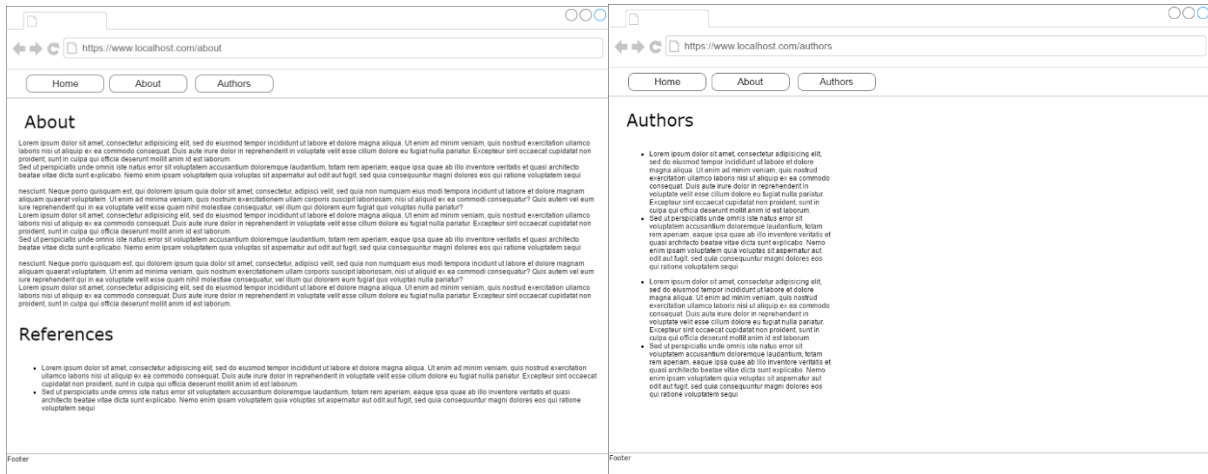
https://www.localhost.com/about

Home About Authors

About

Lorem ipsum dolor sit amet, consectetur adipisicing elit, sed do eiusmod tempor incididunt ut labore et dolore magna aliqua. Ut enim ad minim veniam, quis nostrud exercitation ullamco laboris nisi ut aliquip ex ea commodo consequat. Duis aute irure dolor in reprehenderit in voluptate velit esse cillum dolore eu fugiat nulla pariatur. Excepteur sint occaecat cupidatat non proident, sunt in culpa qui officia deserunt mollit anim id est laborum.
Sed ut perspiciatis unde omnis iste natus error sit voluptatem accusantium doloremque laudantium, totam rem aperiam, eaque ipsa quae ab illo inventore veritatis et quasi architecto beatae vitae dicta sunt explicabo. Nemo enim ipsam voluptatem quia voluptas sit aspernatur aut odit aut fugit, sed quia consequuntur magni dolores eos qui ratione voluptatem sequi

nesciunt. Neque porro quisquam est, qui dolorem ipsum quia dolor sit amet, consectetur, adipisci velit, sed quia non numquam eius modi tempora incidunt ut labore et dolore magnam aliquam quaerat voluptatem. Ut enim ad minima veniam, quis nostrum exercitationem ullam corporis suscipit laboriosam, nisi ut aliquid ex ea commodi consequatur? Quis autem vel eum iure reprehenderit qui in ea voluptate velit esse quam nihil molestiae consequatur, vel illum qui dolorem eum fugiat quo voluptas nulla pariatur?
Lorem ipsum dolor sit amet, consectetur adipisicing elit, sed do eiusmod tempor incididunt ut labore et dolore magna aliqua. Ut enim ad minim veniam, quis nostrud exercitation ullamco laboris nisi ut aliquip ex ea commodo consequat. Duis aute irure dolor in reprehenderit in voluptate velit esse cillum dolore eu fugiat nulla pariatur. Excepteur sint occaecat cupidatat non proident, sunt in culpa qui officia deserunt mollit anim id est laborum.
Sed ut perspiciatis unde omnis iste natus error sit voluptatem accusantium doloremque laudantium, totam rem aperiam, eaque ipsa quae ab illo inventore veritatis et quasi architecto beatae vitae dicta sunt explicabo. Nemo enim ipsam voluptatem quia voluptas sit aspernatur aut odit aut fugit, sed quia consequuntur magni dolores eos qui ratione voluptatem sequi

nesciunt. Neque porro quisquam est, qui dolorem ipsum quia dolor sit amet, consectetur, adipisci velit, sed quia non numquam eius modi tempora incidunt ut labore et dolore magnam aliquam quaerat voluptatem. Ut enim ad minima veniam, quis nostrum exercitationem ullam corporis suscipit laboriosam, nisi ut aliquid ex ea commodi consequatur? Quis autem vel eum iure reprehenderit qui in ea voluptate velit esse quam nihil molestiae consequatur, vel illum qui dolorem eum fugiat quo voluptas nulla pariatur?
Lorem ipsum dolor sit amet, consectetur adipisicing elit, sed do eiusmod tempor incididunt ut labore et dolore magna aliqua. Ut enim ad minim veniam, quis nostrud exercitation ullamco laboris nisi ut aliquip ex ea commodo consequat. Duis aute irure dolor in reprehenderit in voluptate velit esse cillum dolore eu fugiat nulla pariatur. Excepteur sint occaecat cupidatat non proident, sunt in culpa qui officia deserunt mollit anim id est laborum.

References

- Lorem ipsum dolor sit amet, consectetur adipisicing elit, sed do eiusmod tempor incididunt ut labore et dolore magna aliqua. Ut enim ad minim veniam, quis nostrud exercitation ullamco laboris nisi ut aliquip ex ea commodo consequat. Duis aute irure dolor in reprehenderit in voluptate velit esse cillum dolore eu fugiat nulla pariatur. Excepteur sint occaecat cupidatat non proident, sunt in culpa qui officia deserunt mollit anim id est laborum.
- Sed ut perspiciatis unde omnis iste natus error sit voluptatem accusantium doloremque laudantium, totam rem aperiam, eaque ipsa quae ab illo inventore veritatis et quasi architecto beatae vitae dicta sunt explicabo. Nemo enim ipsam voluptatem quia voluptas sit aspernatur aut odit aut fugit, sed quia consequuntur magni dolores eos qui ratione voluptatem sequi

Footer

https://www.localhost.com/authors

Home About Authors

Authors

- Lorem ipsum dolor sit amet, consectetur adipisicing elit, sed do eiusmod tempor incididunt ut labore et dolore magna aliqua. Ut enim ad minim veniam, quis nostrud exercitation ullamco laboris nisi ut aliquip ex ea commodo consequat. Duis aute irure dolor in reprehenderit in voluptate velit esse cillum dolore eu fugiat nulla pariatur. Excepteur sint occaecat cupidatat non proident, sunt in culpa qui officia deserunt mollit anim id est laborum.
- Sed ut perspiciatis unde omnis iste natus error sit voluptatem accusantium doloremque laudantium, totam rem aperiam, eaque ipsa quae ab illo inventore veritatis et quasi architecto beatae vitae dicta sunt explicabo. Nemo enim ipsam voluptatem quia voluptas sit aspernatur aut odit aut fugit, sed quia consequuntur magni dolores eos qui ratione voluptatem sequi

- Lorem ipsum dolor sit amet, consectetur adipisicing elit, sed do eiusmod tempor incididunt ut labore et dolore magna aliqua. Ut enim ad minim veniam, quis nostrud exercitation ullamco laboris nisi ut aliquip ex ea commodo consequat. Duis aute irure dolor in reprehenderit in voluptate velit esse cillum dolore eu fugiat nulla pariatur. Excepteur sint occaecat cupidatat non proident, sunt in culpa qui officia deserunt mollit anim id est laborum.
- Sed ut perspiciatis unde omnis iste natus error sit voluptatem accusantium doloremque laudantium, totam rem aperiam, eaque ipsa quae ab illo inventore veritatis et quasi architecto beatae vitae dicta sunt explicabo. Nemo enim ipsam voluptatem quia voluptas sit aspernatur aut odit aut fugit, sed quia consequuntur magni dolores eos qui ratione voluptatem sequi

Footer